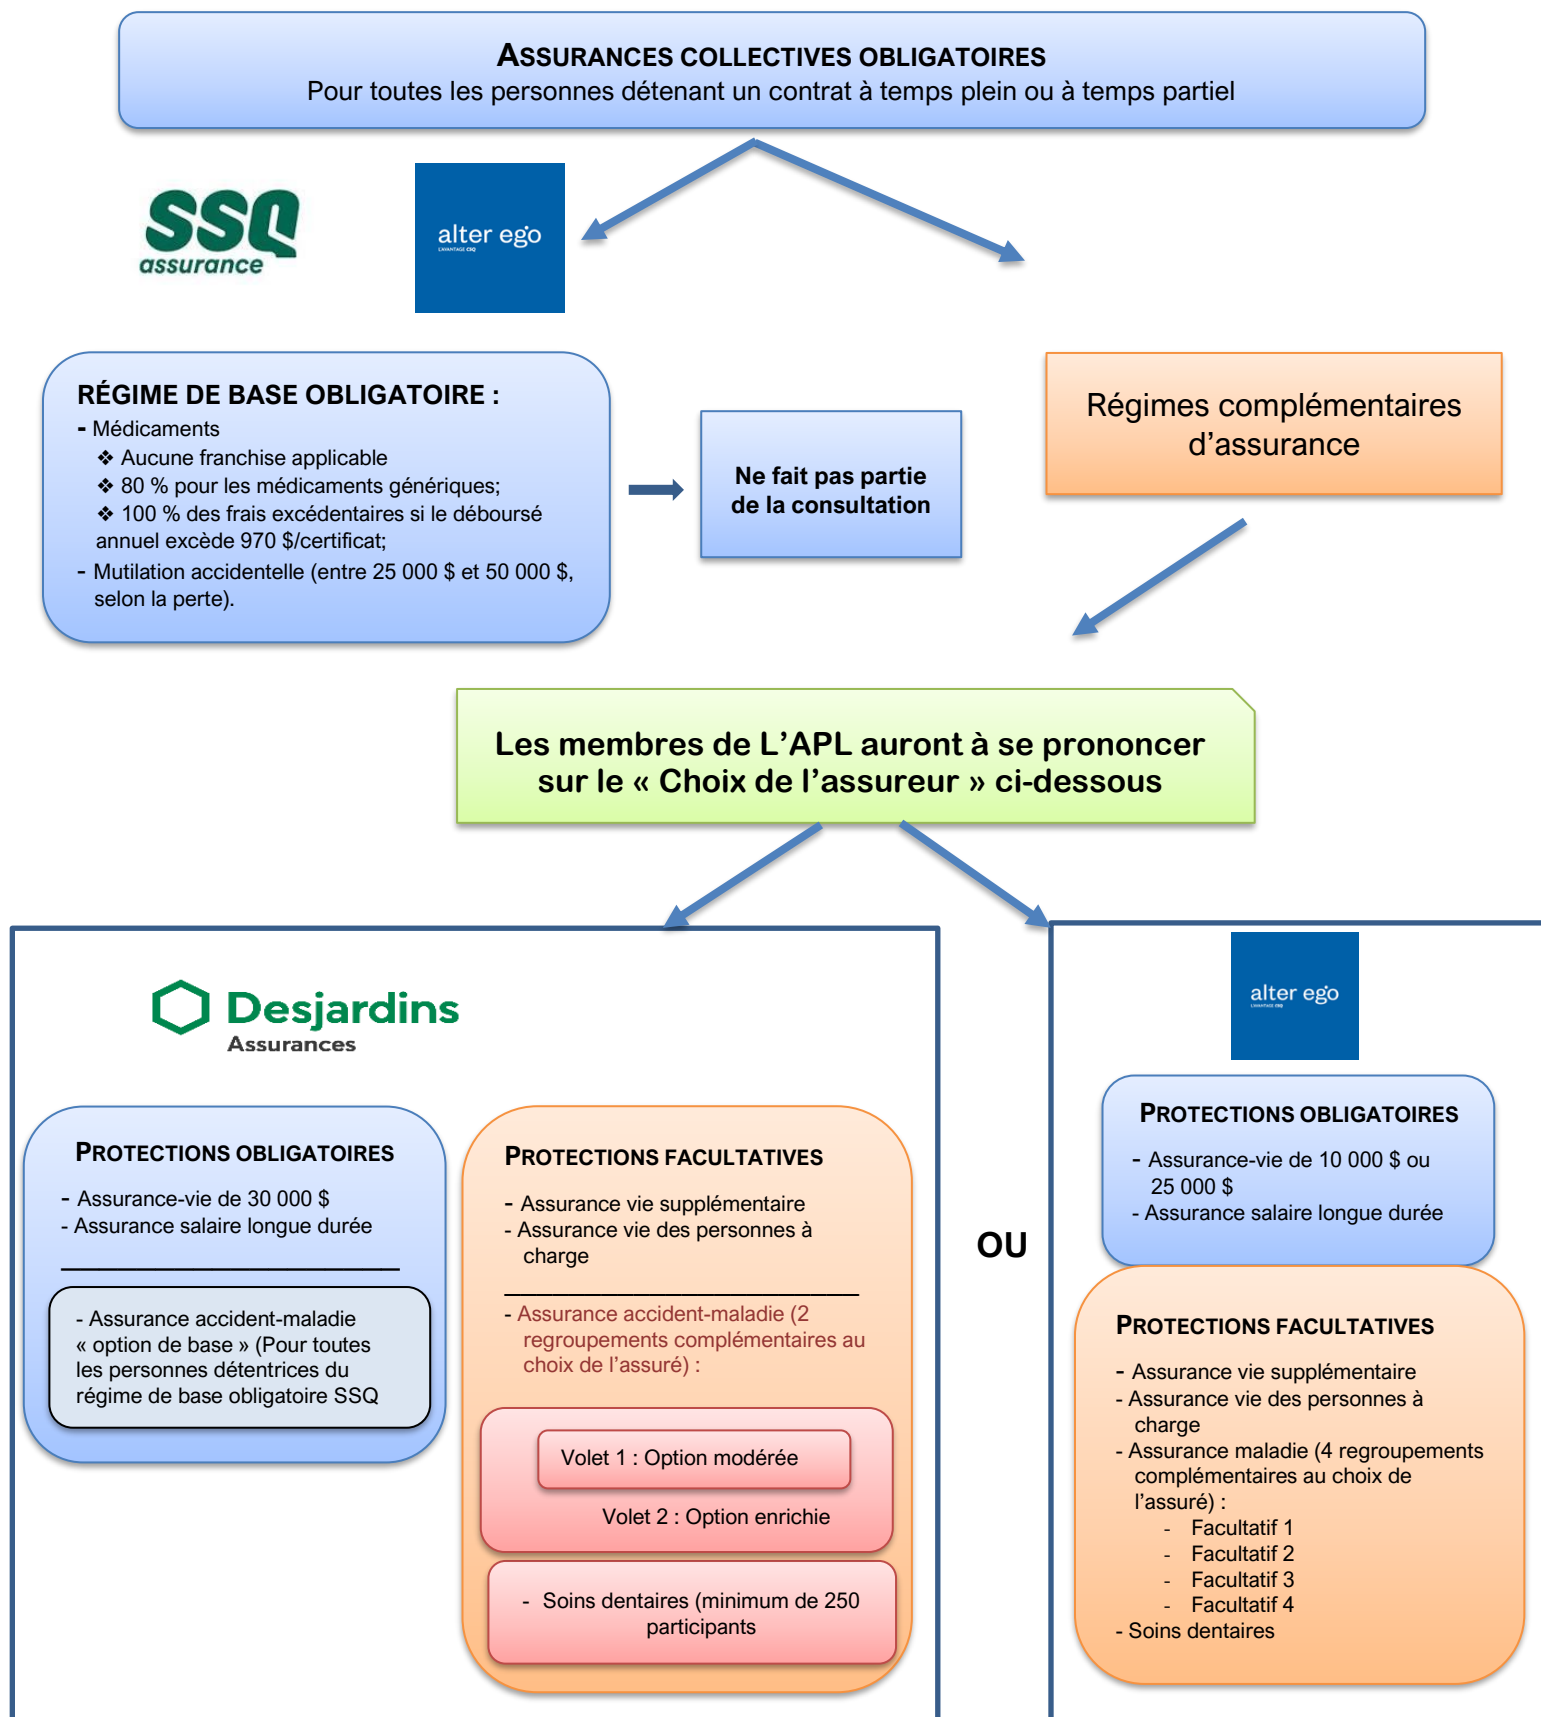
ASSURANCES COLLECTIVES OBLIGATOIRES
Pour toutes les personnes détenant un contrat à temps plein ou à temps partiel

SSQ assurance

alter ego

RÉGIME DE BASE OBLIGATOIRE :
- Médicaments
❖ Aucune franchise applicable
❖ 80 % pour les médicaments génériques;
❖ 100 % des frais excédentaires si le déboursé annuel excède 970 $/certificat;
- Mutilation accidentelle (entre 25 000 $ et 50 000 $, selon la perte).

Ne fait pas partie de la consultation

Régimes complémentaires d'assurance

Les membres de L'APL auront à se prononcer sur le « Choix de l'assureur » ci-dessous

Desjardins Assurances

PROTECTIONS OBLIGATOIRES
- Assurance-vie de 30 000 $
- Assurance salaire longue durée

- Assurance accident-maladie « option de base » (Pour toutes les personnes détentrices du régime de base obligatoire SSQ

PROTECTIONS FACULTATIVES
- Assurance vie supplémentaire
- Assurance vie des personnes à charge

- Assurance accident-maladie (2 regroupements complémentaires au choix de l'assuré) :

Volet 1 : Option modérée
Volet 2 : Option enrichie

- Soins dentaires (minimum de 250 participants

OU

alter ego

PROTECTIONS OBLIGATOIRES
- Assurance-vie de 10 000 $ ou 25 000 $
- Assurance salaire longue durée

PROTECTIONS FACULTATIVES
- Assurance vie supplémentaire
- Assurance vie des personnes à charge
- Assurance maladie (4 regroupements complémentaires au choix de l'assuré) :
- Facultatif 1
- Facultatif 2
- Facultatif 3
- Facultatif 4
- Soins dentaires